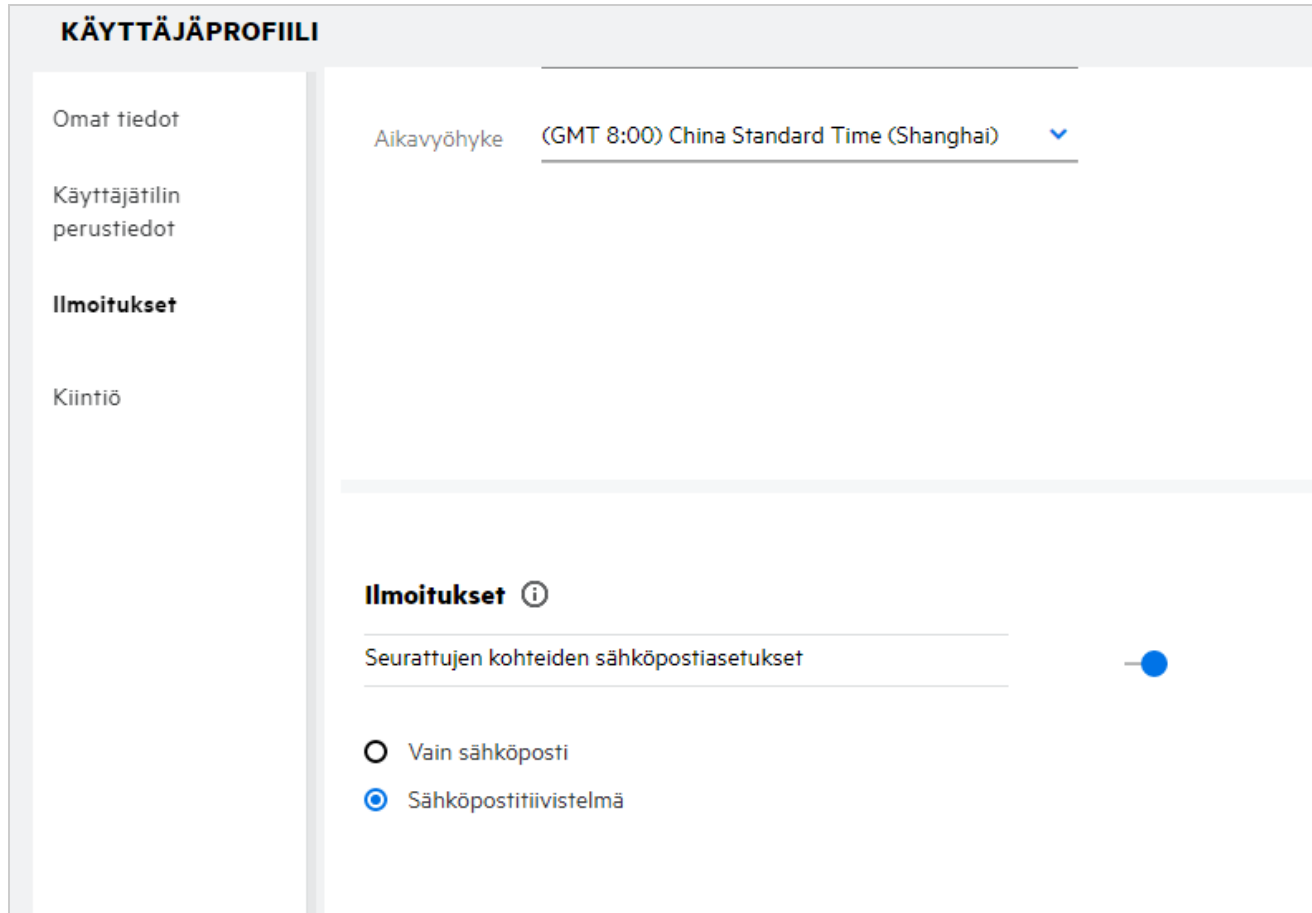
KÄYTTÄJÄPROFIILI

Omat tiedot

Käyttäjätilin perustiedot

Ilmoitukset

Kiintiö

Aikavyöhyke (GMT 8:00) China Standard Time (Shanghai)

Ilmoitukset

Seurattujen kohteiden sähköpostiasetukset

Vain sähköposti

Sähköpostitiivistelmä